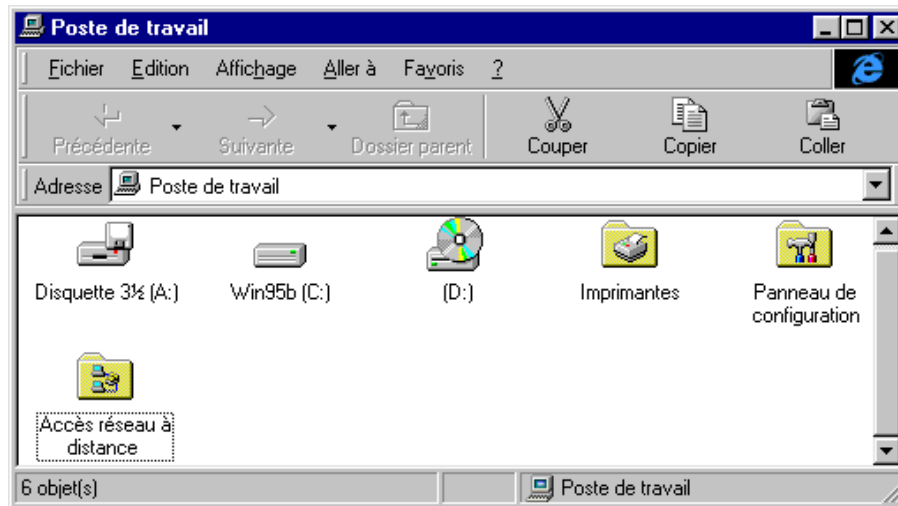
Poste de travail

Fichier Edition Affichage Aller à Favoris ?

Précédente Suivante Dossier parent Couper Copier Coller

Adresse Poste de travail

Disquette 3½ (A:)

Win95b (C:)

(D:)

Imprimantes

Panneau de configuration

Accès réseau à distance

6 objet(s)

Poste de travail